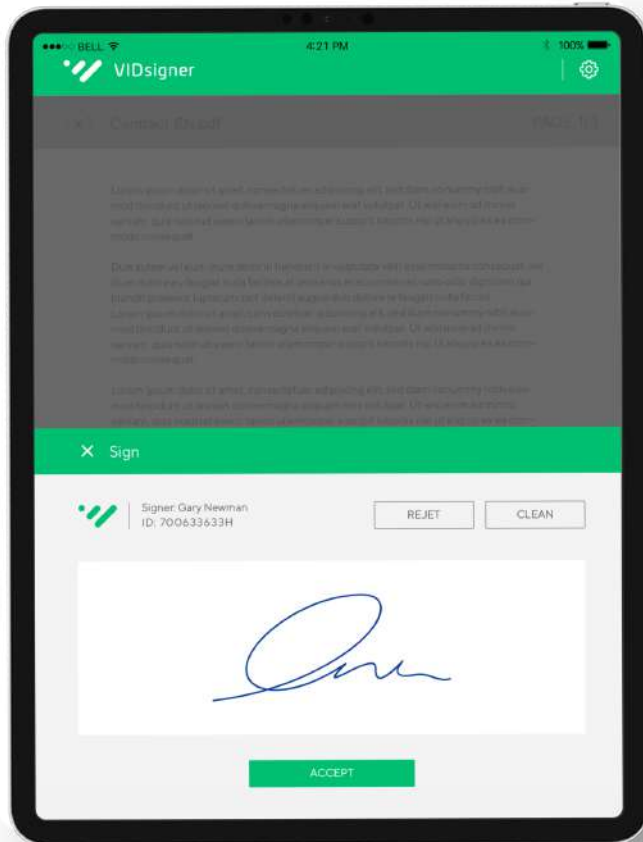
BELL 4:21 PM 100%

VIDsigner

Contract Ebook

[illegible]

Lorem ipsum dolor sit amet, consectetuer adipiscing elit, sed diam nonummy nibh euismod tincidunt ut laoreet dolore magna aliquam erat volutpat. Ut wisi enim ad minim veniam, quis nostrud exerci tation ullamcorper suscipit lobortis nisl ut aliquip ex ea commodo consequat.

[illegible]

Lorem ipsum dolor sit amet, consectetuer adipiscing elit, sed diam nonummy nibh euismod tincidunt ut laoreet dolore magna aliquam erat volutpat. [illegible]

✕ Sign

Signer: Gary Newman
ID: 700633633H

REJET

CLEAN

ACCEPT